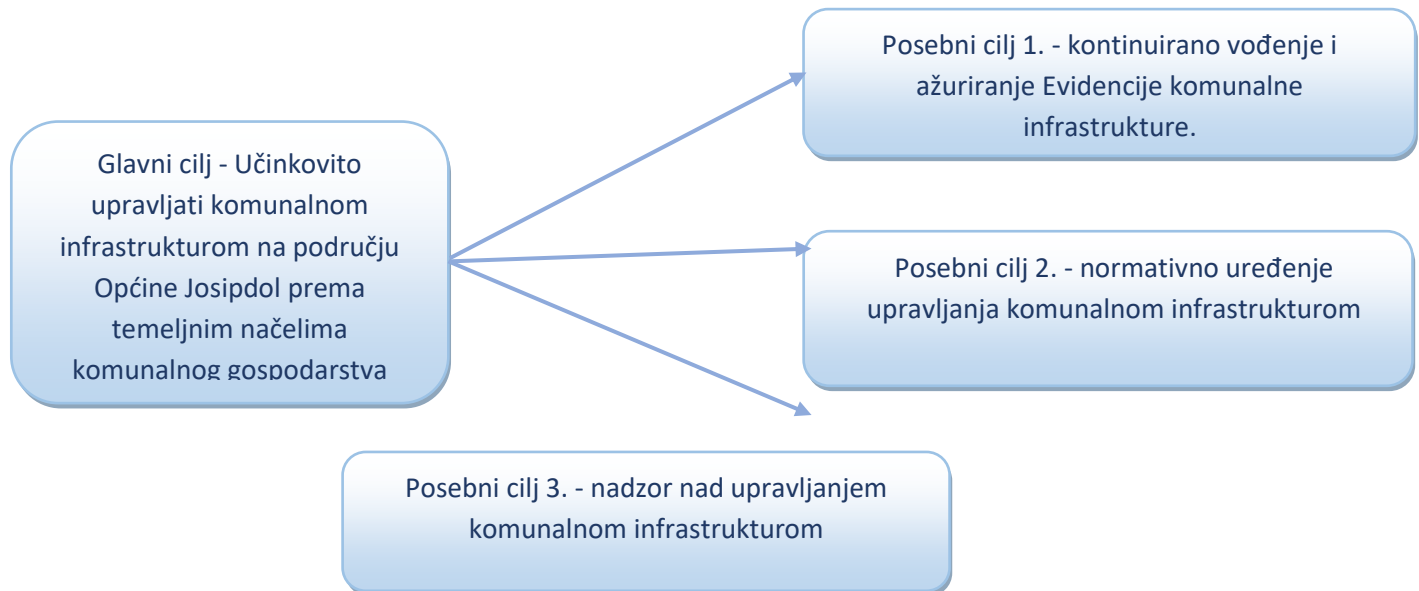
Glavni cilj - Učinkovito upravljati komunalnom infrastrukturom na području Općine Josipdol prema temeljnim načelima komunalnog gospodarstva

Posebni cilj 1. - kontinuirano vođenje i ažuriranje Evidencije komunalne infrastrukture.

Posebni cilj 2. - normativno uređenje upravljanja komunalnom infrastrukturom

Posebni cilj 3. - nadzor nad upravljanjem komunalnom infrastrukturom